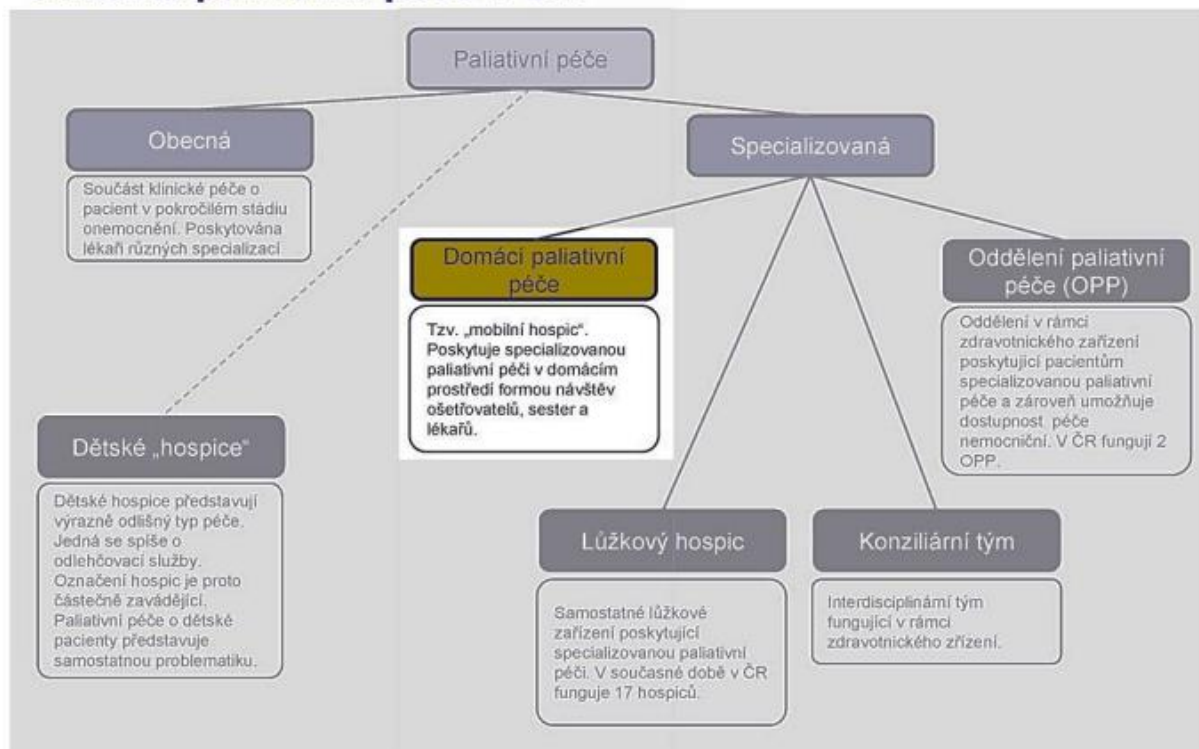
Paliativní péče

Obecná

Součást klinické péče o pacient v pokročilém stádiu onemocnění. Poskytována lékaři různých specializací

Specializovaná

Domácí paliativní péče

Tzv. „mobilní hospic". Poskytuje specializovanou paliativní péči v domácím prostředí formou návštěv ošetřovatelů, sester a lékařů.

Oddělení paliativní péče (OPP)

Oddělení v rámci zdravotnického zařízení poskytující pacientům specializovanou paliativní péče a zároveň umožňuje dostupnost péče nemocniční. V ČR fungují 2 OPP.

Dětské „hospice"

Dětské hospice představují výrazně odlišný typ péče. Jedná se spíše o odlehčovací služby. Označení hospic je proto částečně zavádějící. Paliativní péče o dětské pacienty představuje samostatnou problematiku.

Lůžkový hospic

Samostatné lůžkové zařízení poskytující specializovanou paliativní péči. V současné době v ČR funguje 17 hospiců.

Konziliární tým

Interdisciplinární tým fungující v rámci zdravotnického zřízení.